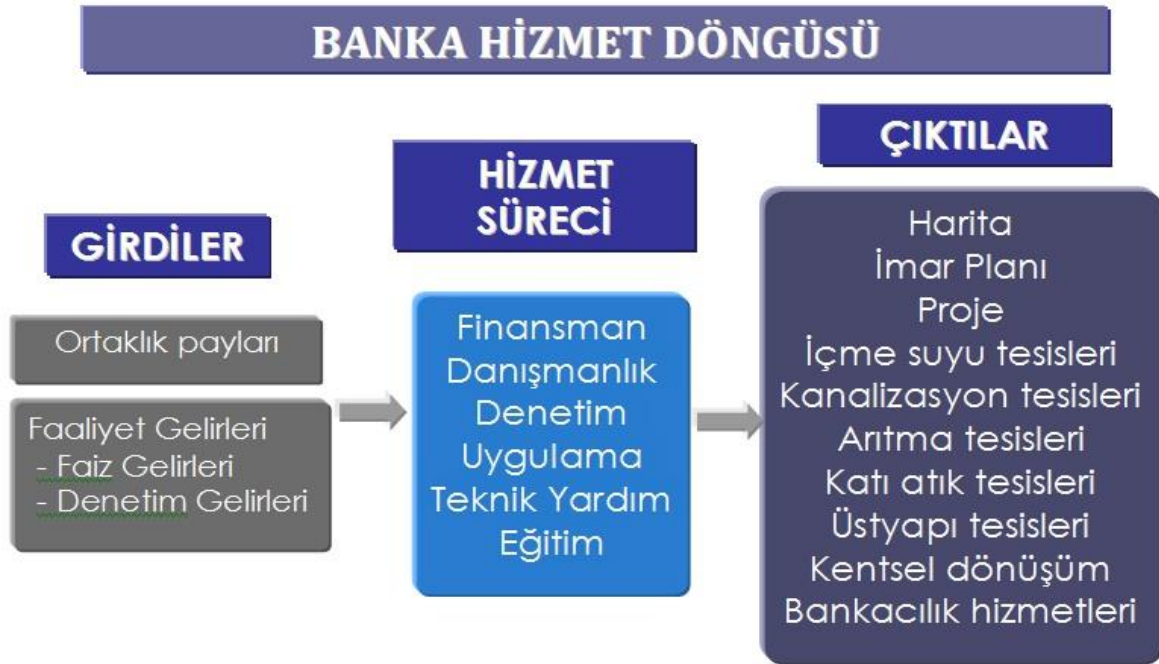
BANKA HİZMET DÖNGÜSÜ

GİRDİLER

Ortaklık payları

Faaliyet Gelirleri
- Faiz Gelirleri
- Denetim Gelirleri

HİZMET SÜRECİ

Finansman
Danışmanlık
Denetim
Uygulama
Teknik Yardım
Eğitim

ÇIKTILAR

Harita
İmar Planı
Proje
İçme suyu tesisleri
Kanalizasyon tesisleri
Arıtma tesisleri
Katı atık tesisleri
Üstyapı tesisleri
Kentsel dönüşüm
Bankacılık hizmetleri